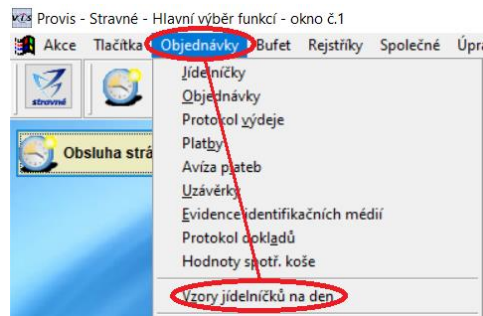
Provis - Stravné - Hlavní výběr funkcí - okno č.1

Akce Tlačítka Objednávky Bufet Rejstříky Společné Úpr

strovné

Obsluha strá

Jídelníčky
Objednávky
Protokol výdeje
Platby
Avíza plateb
Uzávěrky
Evidence identifikačních médií
Protokol dokladů
Hodnoty spotř. koše
Vzory jídelníčků na den